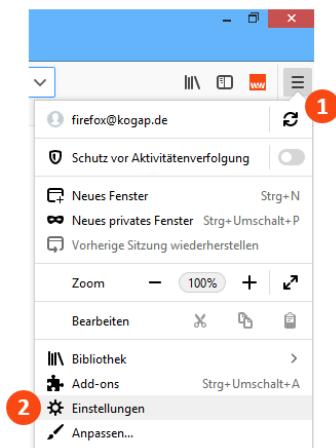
1

firefox@kogap.de

Schutz vor Aktivitätenverfolgung

Neues Fenster Strg+N

Neues privates Fenster Strg+Umschalt+P

Vorherige Sitzung wiederherstellen

Zoom − 100% +

Bearbeiten

Bibliothek

Add-ons Strg+Umschalt+A

2

Einstellungen

Anpassen...